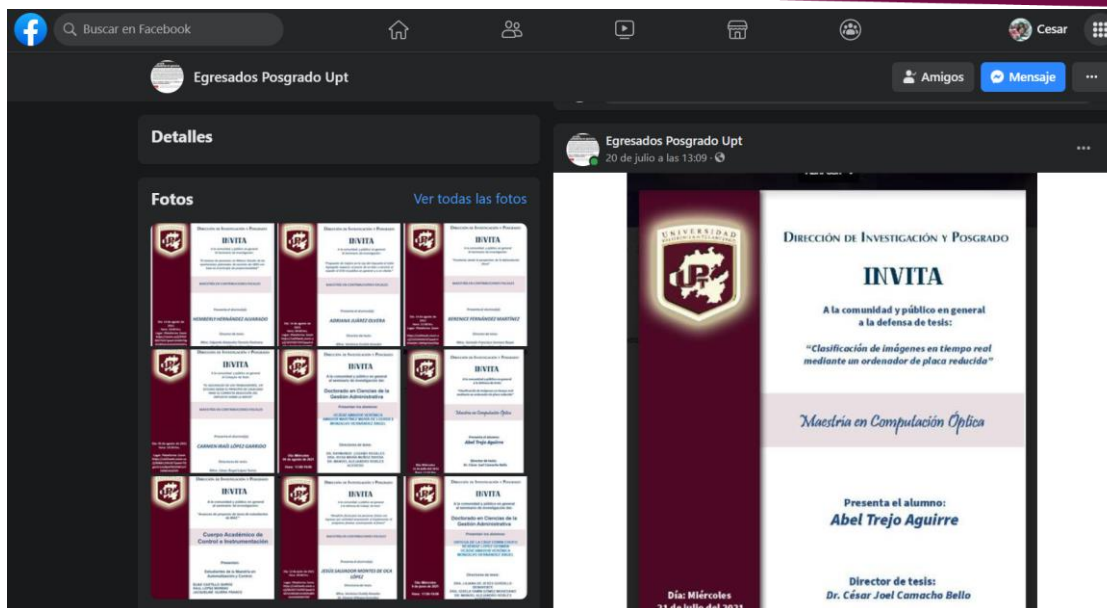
Buscar en Facebook

Cesar

Egresados Posgrado Upt

Amigos

Mensaje

Detalles

Fotos

Ver todas las fotos

Egresados Posgrado Upt
20 de julio a las 13:09 ·

UNIVERSIDAD

DIRECCIÓN DE INVESTIGACIÓN Y POSGRADO

INVITA

A la comunidad y público en general a la defensa de tesis:

"Clasificación de imágenes en tiempo real mediante un ordenador de placa reducida"

Maestría en Computación Óptica

Presenta el alumno:
Abel Trejo Aguirre

Director de tesis:
Dr. César Joel Camacho Bello

Día: Miércoles
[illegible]